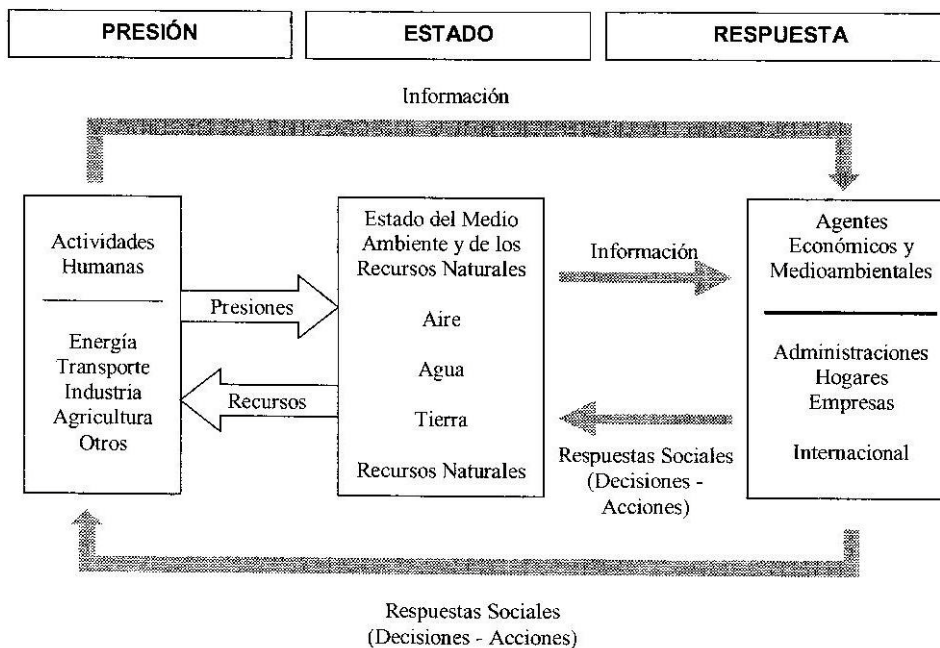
PRESIÓN

ESTADO

RESPUESTA

Información

Actividades Humanas

Energía
Transporte
Industria
Agricultura
Otros

Presiones

Recursos

Estado del Medio Ambiente y de los Recursos Naturales

Aire

Agua

Tierra

Recursos Naturales

Información

Respuestas Sociales (Decisiones - Acciones)

Agentes Económicos y Medioambientales

Administraciones
Hogares
Empresas

Internacional

Respuestas Sociales (Decisiones - Acciones)